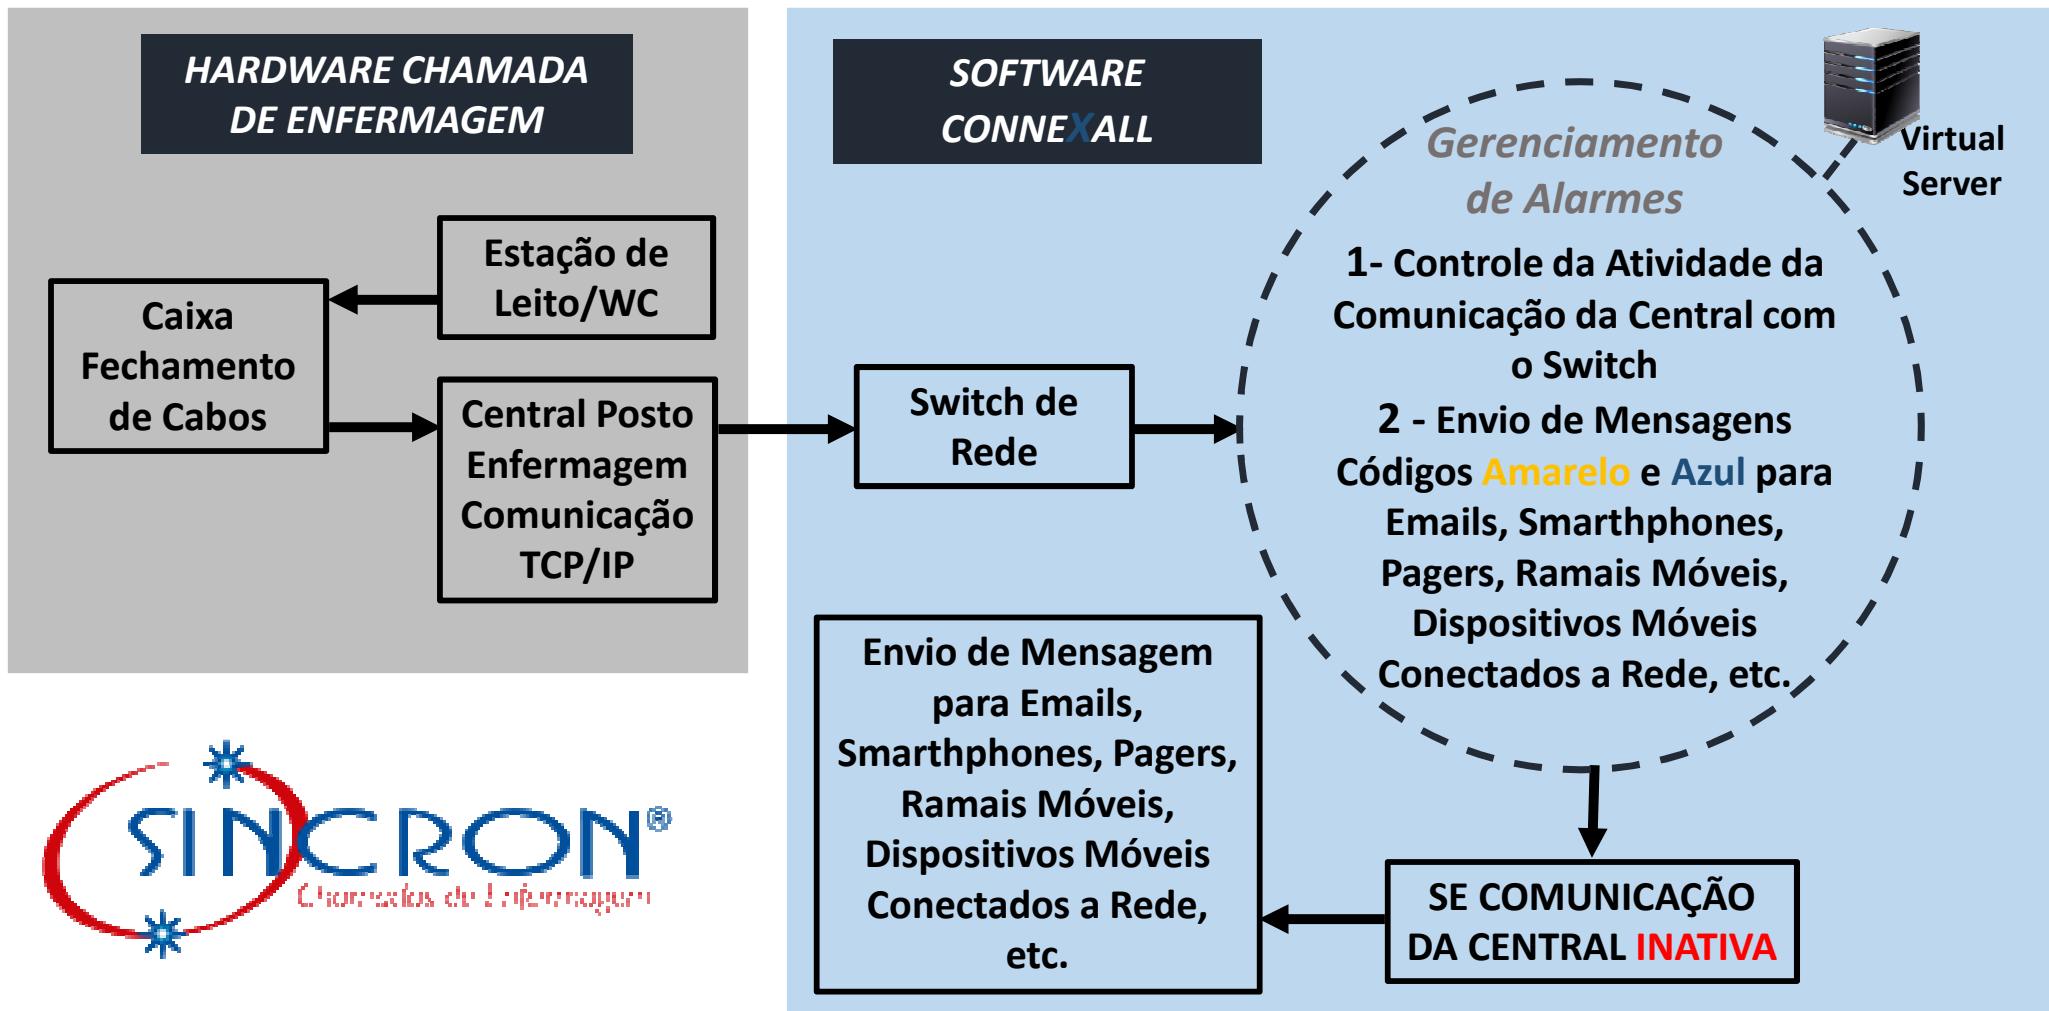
HARDWARE CHAMADA DE ENFERMAGEM

Estação de Leito/WC

Caixa Fechamento de Cabos

Central Posto Enfermagem Comunicação TCP/IP

SOFTWARE CONNEXALL

Switch de Rede

Virtual Server

Gerenciamento de Alarmes

1- Controle da Atividade da Comunicação da Central com o Switch

2 - Envio de Mensagens Códigos Amarelo e Azul para Emails, Smarthphones, Pagers, Ramais Móveis, Dispositivos Móveis Conectados a Rede, etc.

Envio de Mensagem para Emails, Smarthphones, Pagers, Ramais Móveis, Dispositivos Móveis Conectados a Rede, etc.

SE COMUNICAÇÃO DA CENTRAL INATIVA

SINCRON®
Chamadas de Enfermagem